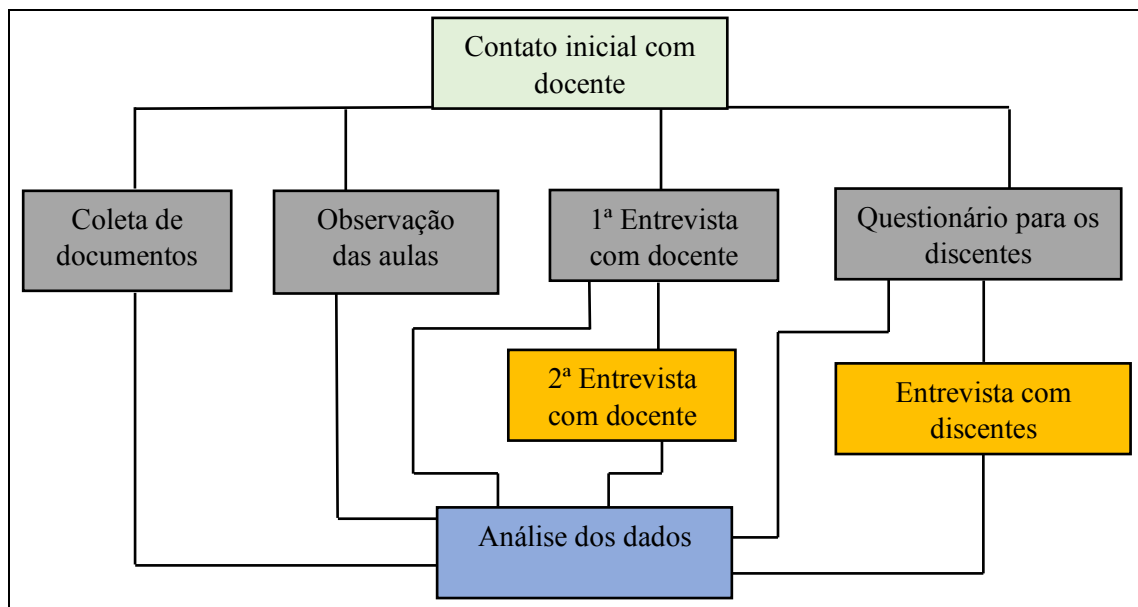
Contato inicial com docente

Coleta de documentos

Observação das aulas

1ª Entrevista com docente

Questionário para os discentes

2ª Entrevista com docente

Entrevista com discentes

Análise dos dados